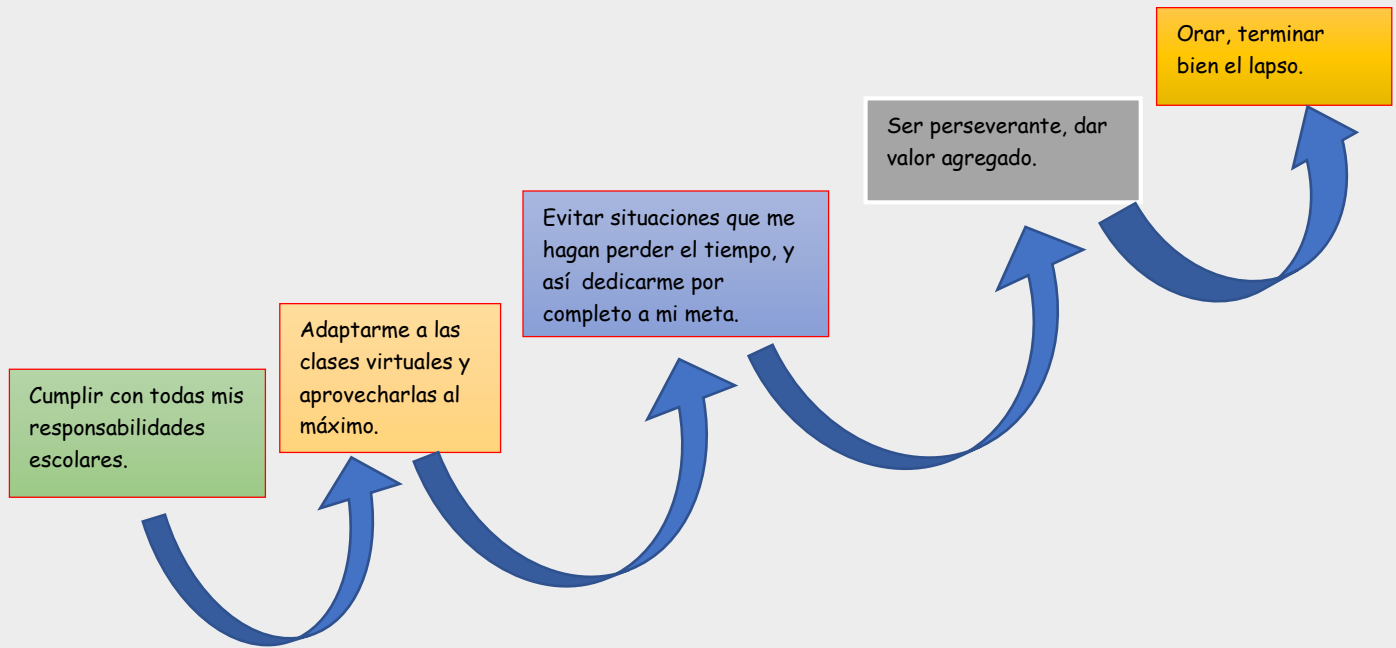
Cumplir con todas mis responsabilidades escolares.

Adaptarme a las clases virtuales y aprovecharlas al máximo.

Evitar situaciones que me hagan perder el tiempo, y así dedicarme por completo a mi meta.

Ser perseverante, dar valor agregado.

Orar, terminar bien el lapso.